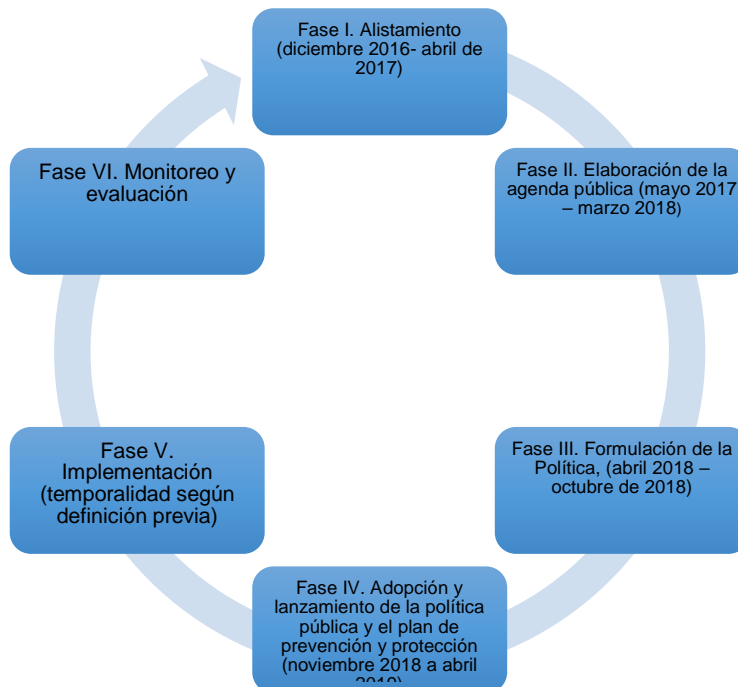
Fase I. Alistamiento (diciembre 2016- abril de 2017)

Fase II. Elaboración de la agenda pública (mayo 2017 – marzo 2018)

Fase III. Formulación de la Política, (abril 2018 – octubre de 2018)

Fase IV. Adopción y lanzamiento de la política pública y el plan de prevención y protección (noviembre 2018 a abril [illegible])

Fase V. Implementación (temporalidad según definición previa)

Fase VI. Monitoreo y evaluación